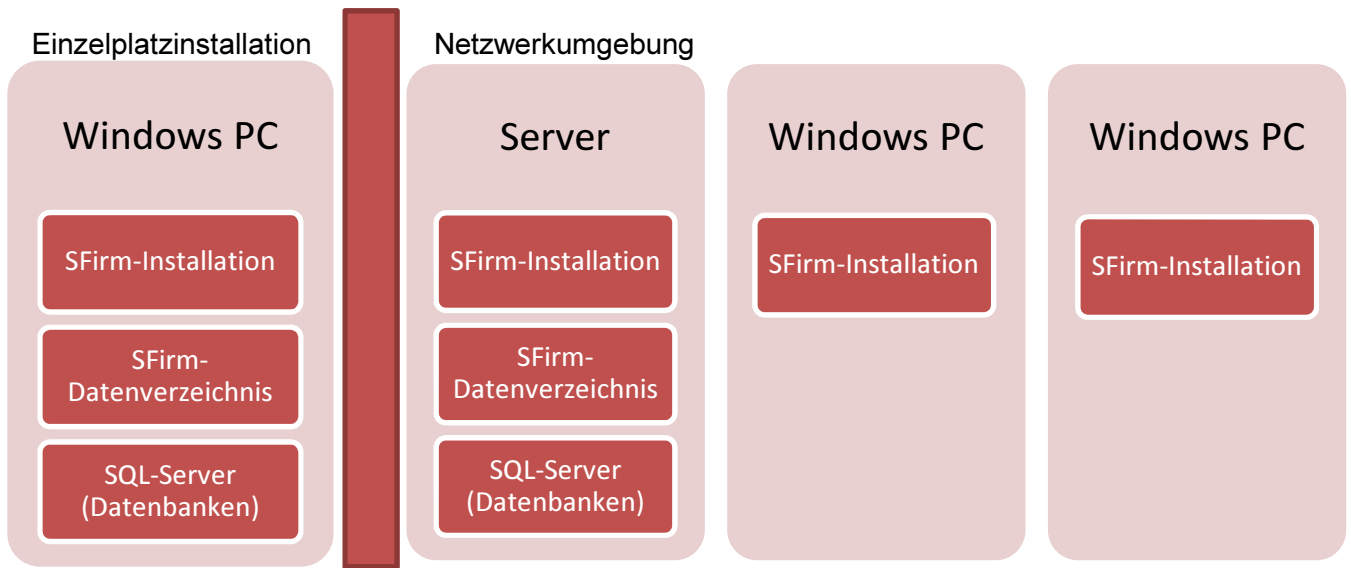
Einzelplatzinstallation

Windows PC

SFirm-Installation

SFirm-Datenverzeichnis

SQL-Server (Datenbanken)

Netzwerkumgebung

Server

SFirm-Installation

SFirm-Datenverzeichnis

SQL-Server (Datenbanken)

Windows PC

SFirm-Installation

Windows PC

SFirm-Installation